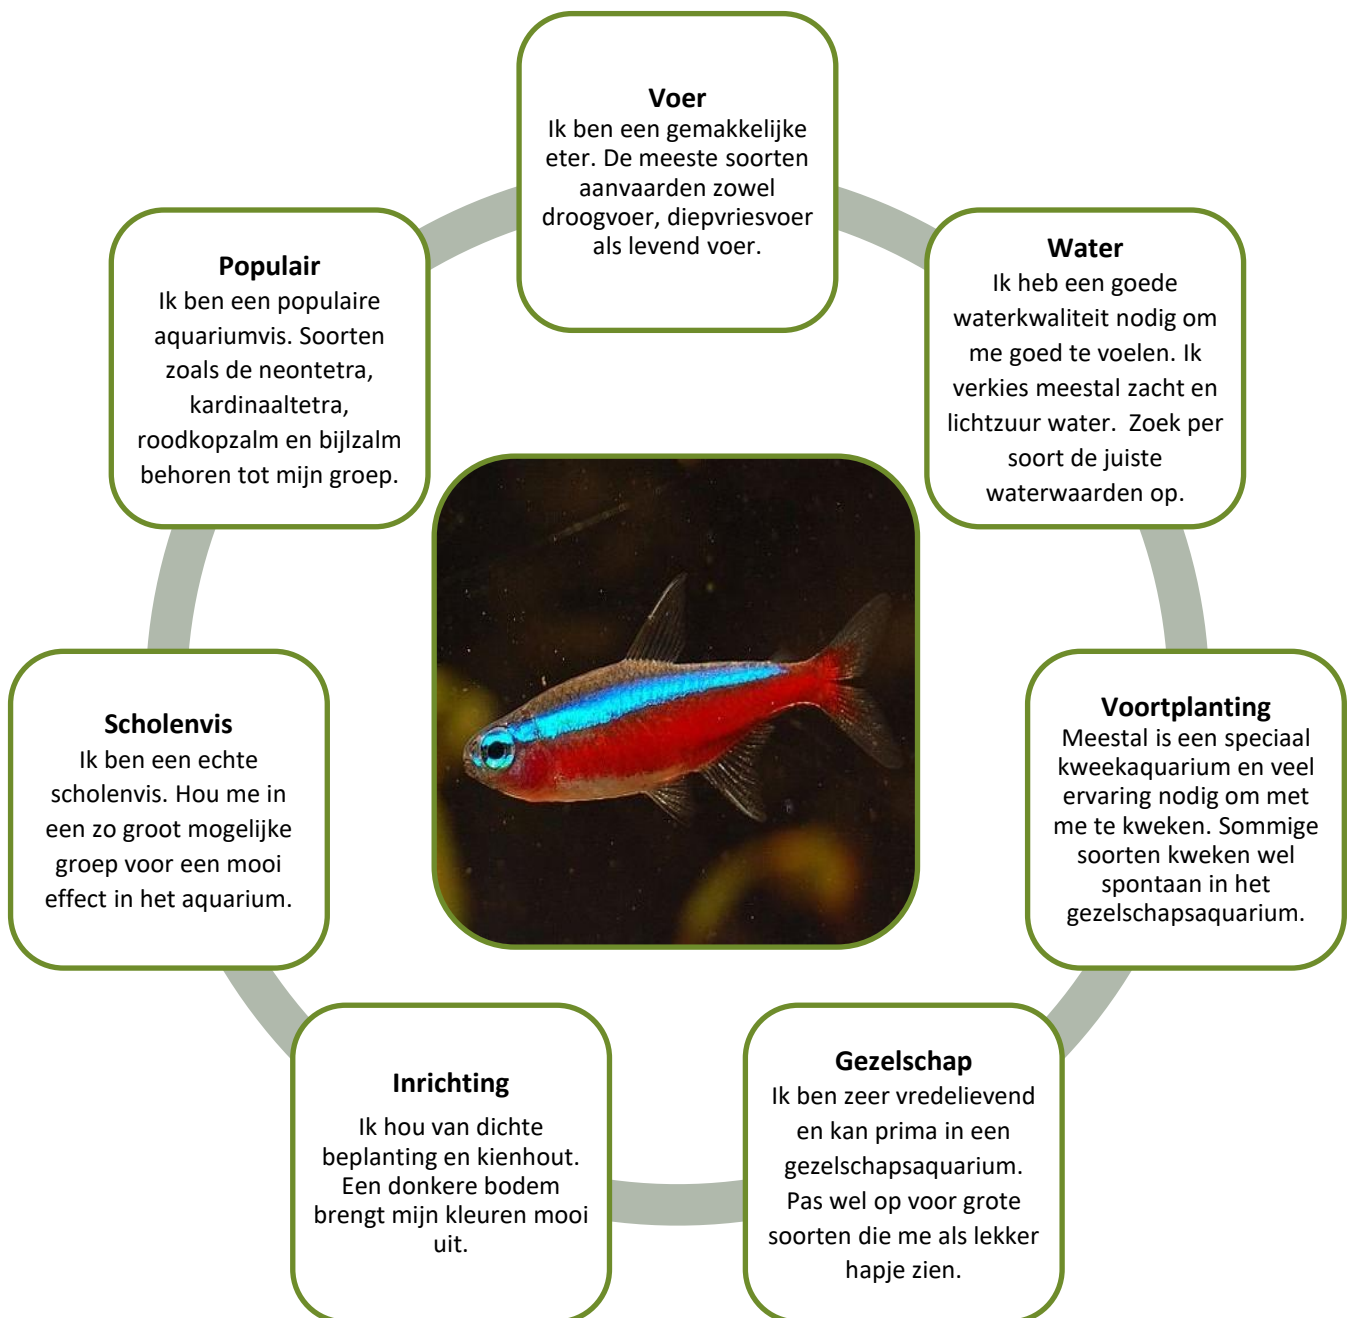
**Voer**
Ik ben een gemakkelijke eter. De meeste soorten aanvaarden zowel droogvoer, diepvriesvoer als levend voer.

**Water**
Ik heb een goede waterkwaliteit nodig om me goed te voelen. Ik verkies meestal zacht en lichtzuur water. Zoek per soort de juiste waterwaarden op.

**Voortplanting**
Meestal is een speciaal kweekaquarium en veel ervaring nodig om met me te kweken. Sommige soorten kweken wel spontaan in het gezelschapsaquarium.

**Gezelschap**
Ik ben zeer vredelievend en kan prima in een gezelschapsaquarium. Pas wel op voor grote soorten die me als lekker hapje zien.

**Inrichting**
Ik hou van dichte beplanting en kienhout. Een donkere bodem brengt mijn kleuren mooi uit.

**Scholenvis**
Ik ben een echte scholenvis. Hou me in een zo groot mogelijke groep voor een mooi effect in het aquarium.

**Populair**
Ik ben een populaire aquariumvis. Soorten zoals de neontetra, kardinaaltetra, roodkopzalm en bijlzalm behoren tot mijn groep.